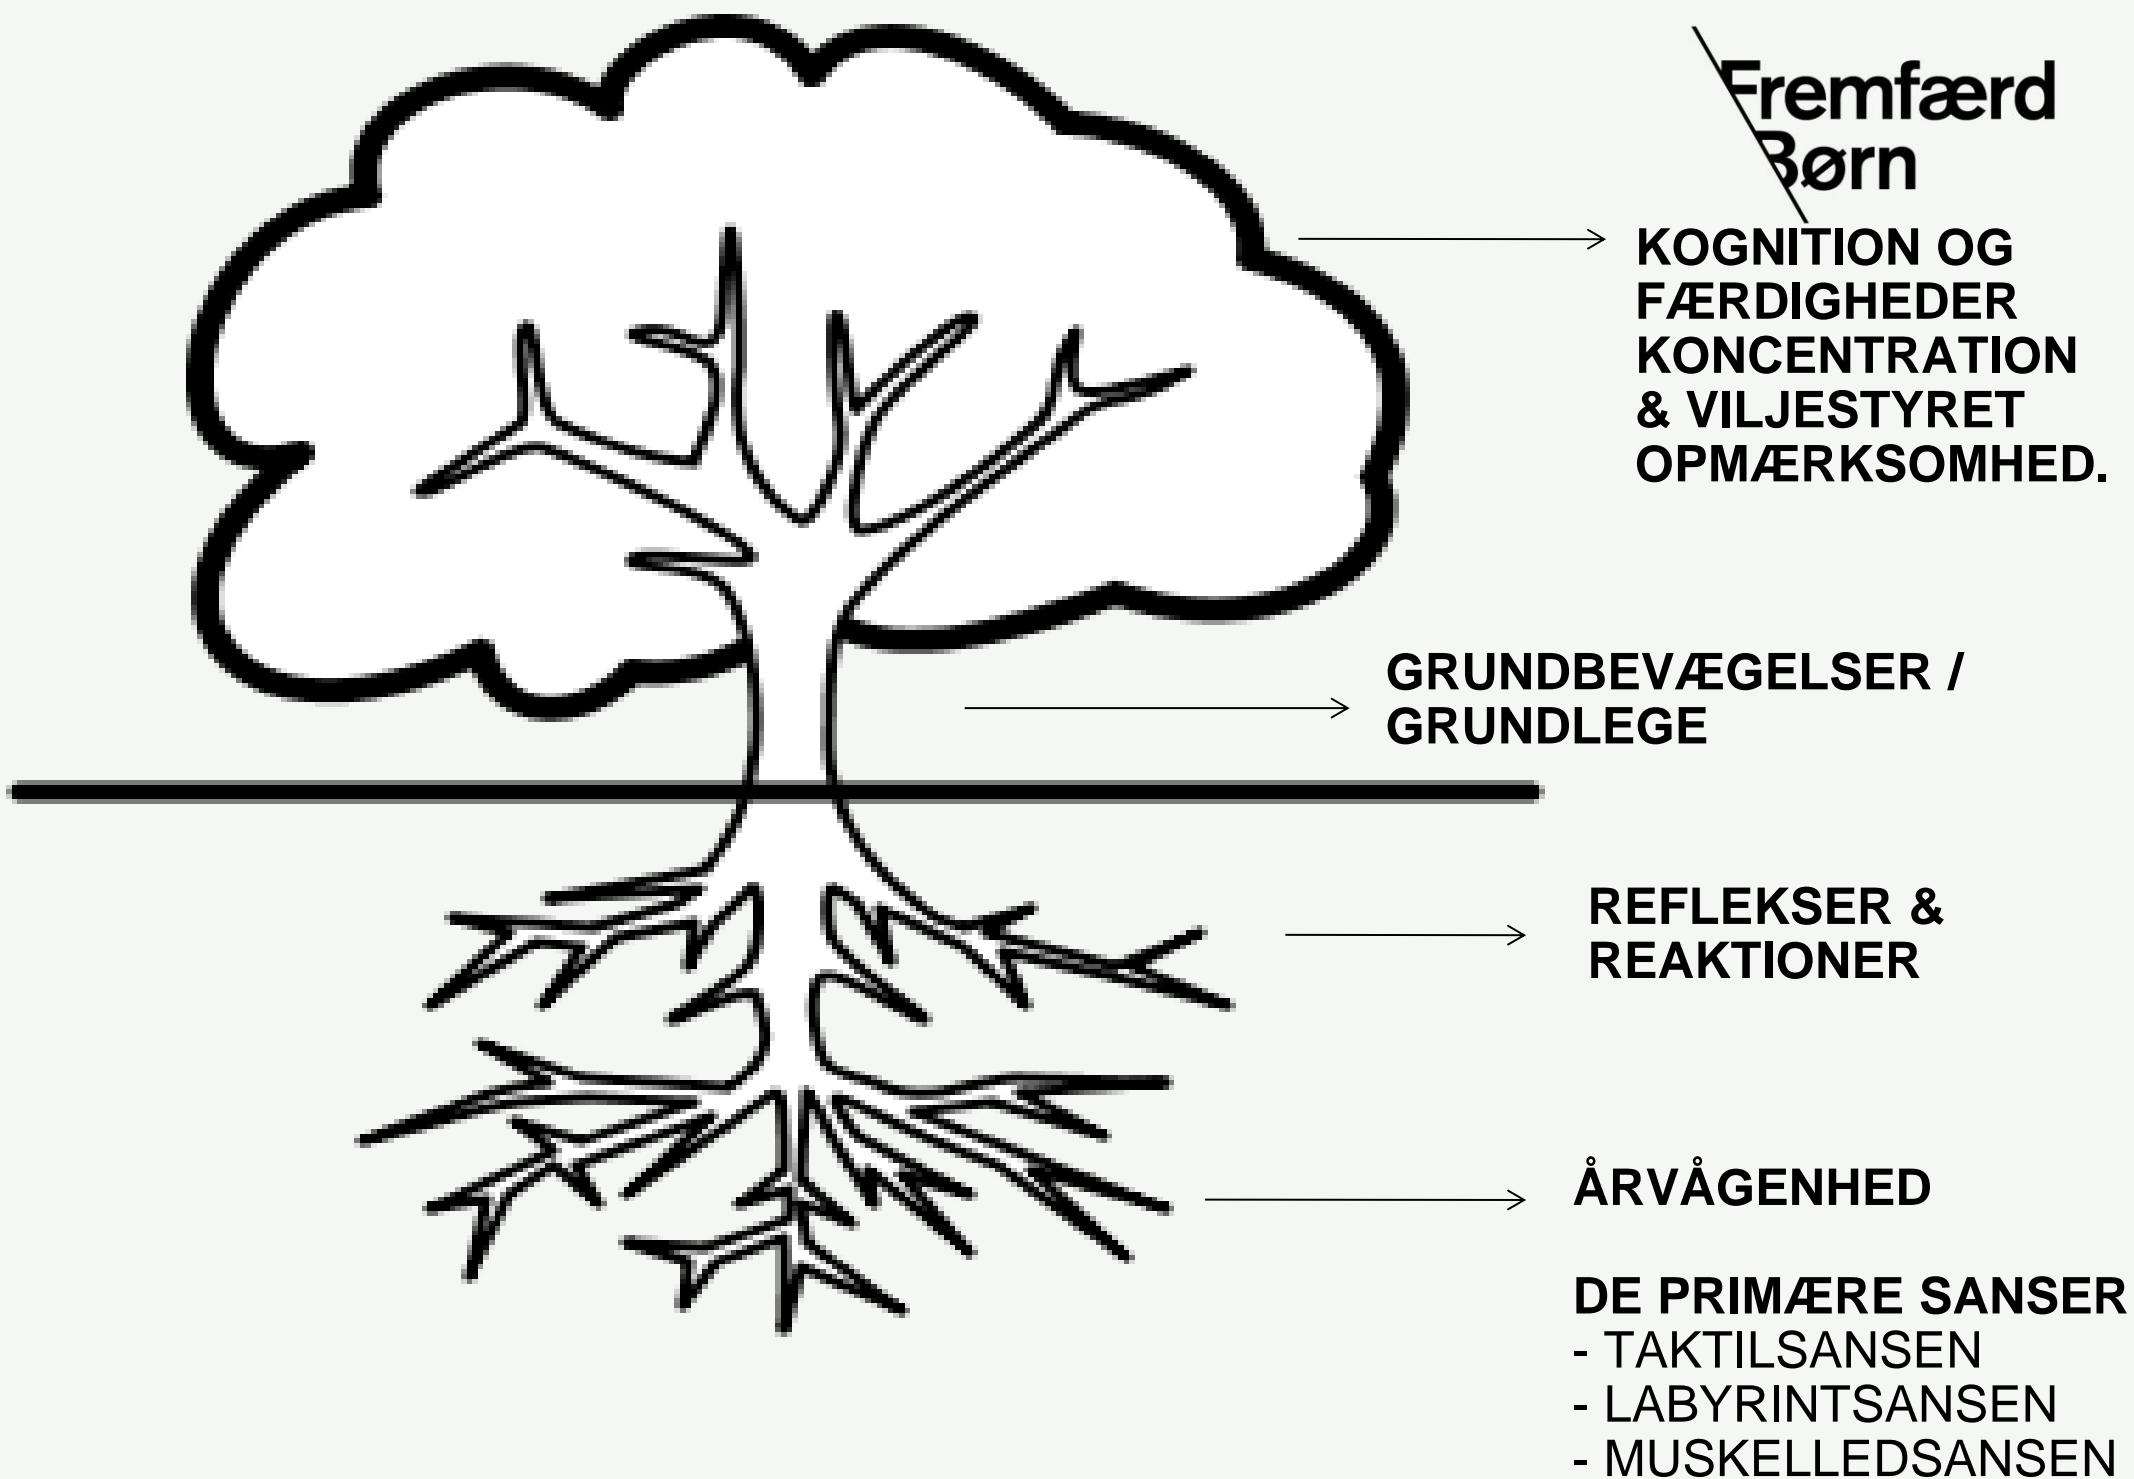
Fremfærd Børn

KOGNITION OG FÆRDIGHEDER KONCENTRATION & VILJESTYRET OPMÆRKSOMHED.

GRUNDBEVÆGELSER / GRUNDLEGE

REFLEKSER & REAKTIONER

ÅRVÅGENHED

DE PRIMÆRE SANSER
- TAKTILSANSEN
- LABYRINTSANSEN
- MUSKELLEDSANSEN